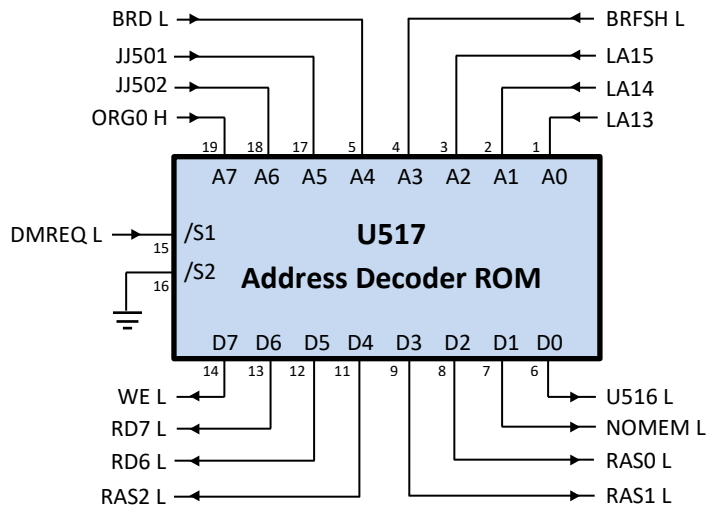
BRD L
JJ501
JJ502
ORG0 H
BRFSH L
LA15
LA14
LA13

19 18 17 5 4 3 2 1
A7 A6 A5 A4 A3 A2 A1 A0

DMREQ L
15 /S1
16 /S2

**U517**
**Address Decoder ROM**

D7 D6 D5 D4 D3 D2 D1 D0
14 13 12 11 9 8 7 6

WE L
RD7 L
RD6 L
RAS2 L
U516 L
NOMEM L
RAS0 L
RAS1 L